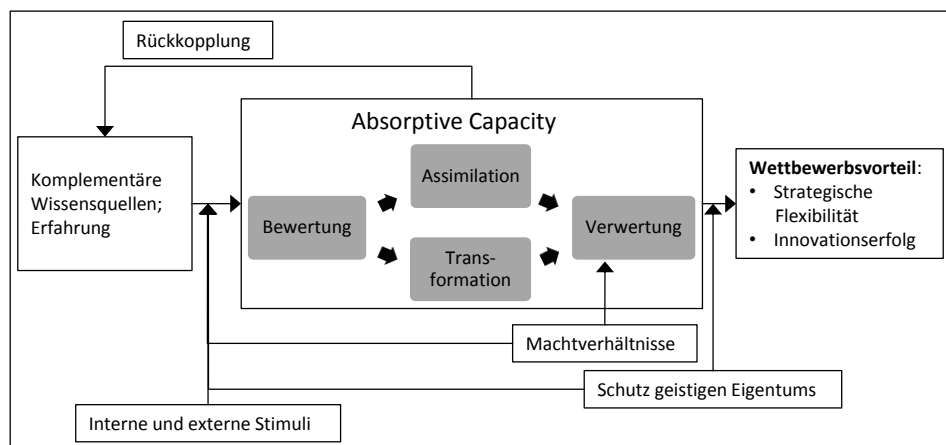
Rückkopplung

Absorptive Capacity

Komplementäre Wissensquellen; Erfahrung

Bewertung

Assimilation

Transformation

Verwertung

**Wettbewerbsvorteil**:
• Strategische Flexibilität
• Innovationserfolg

Machtverhältnisse

Schutz geistigen Eigentums

Interne und externe Stimuli